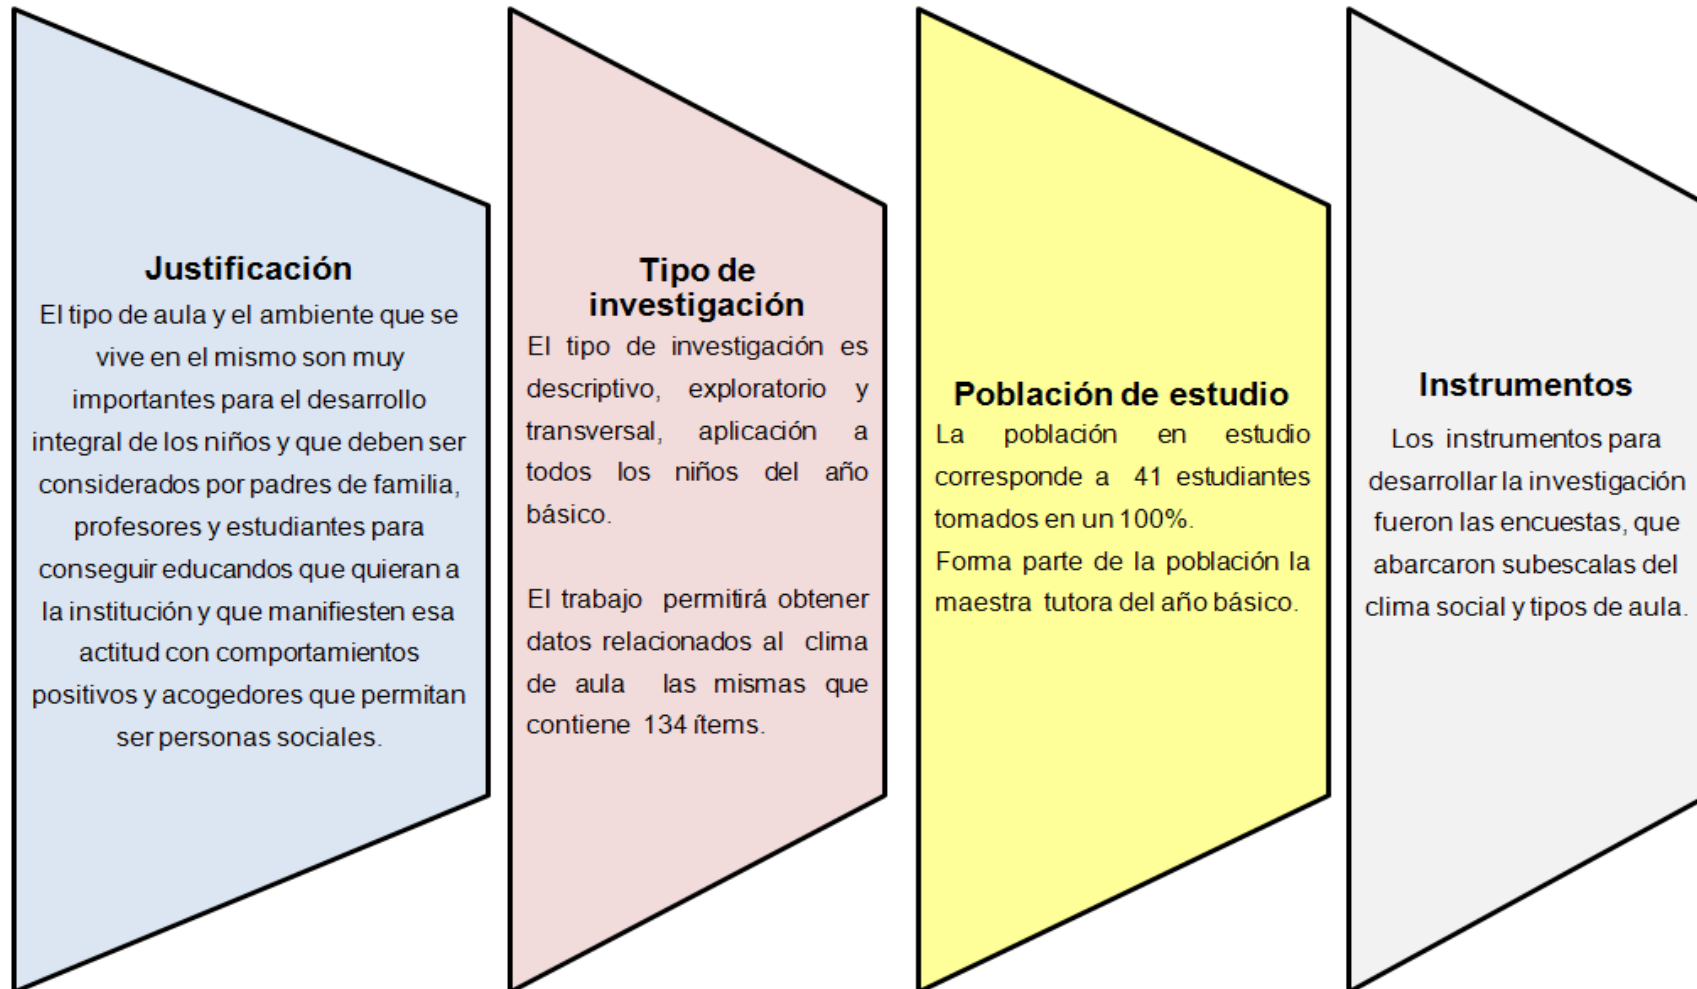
Justificación

El tipo de aula y el ambiente que se vive en el mismo son muy importantes para el desarrollo integral de los niños y que deben ser considerados por padres de familia, profesores y estudiantes para conseguir educandos que quieran a la institución y que manifiesten esa actitud con comportamientos positivos y acogedores que permitan ser personas sociales.

Tipo de investigación

El tipo de investigación es descriptivo, exploratorio y transversal, aplicación a todos los niños del año básico.

El trabajo permitirá obtener datos relacionados al clima de aula las mismas que contiene 134 ítems.

Población de estudio

La población en estudio corresponde a 41 estudiantes tomados en un 100%.

Forma parte de la población la maestra tutora del año básico.

Instrumentos

Los instrumentos para desarrollar la investigación fueron las encuestas, que abarcaron subescalas del clima social y tipos de aula.